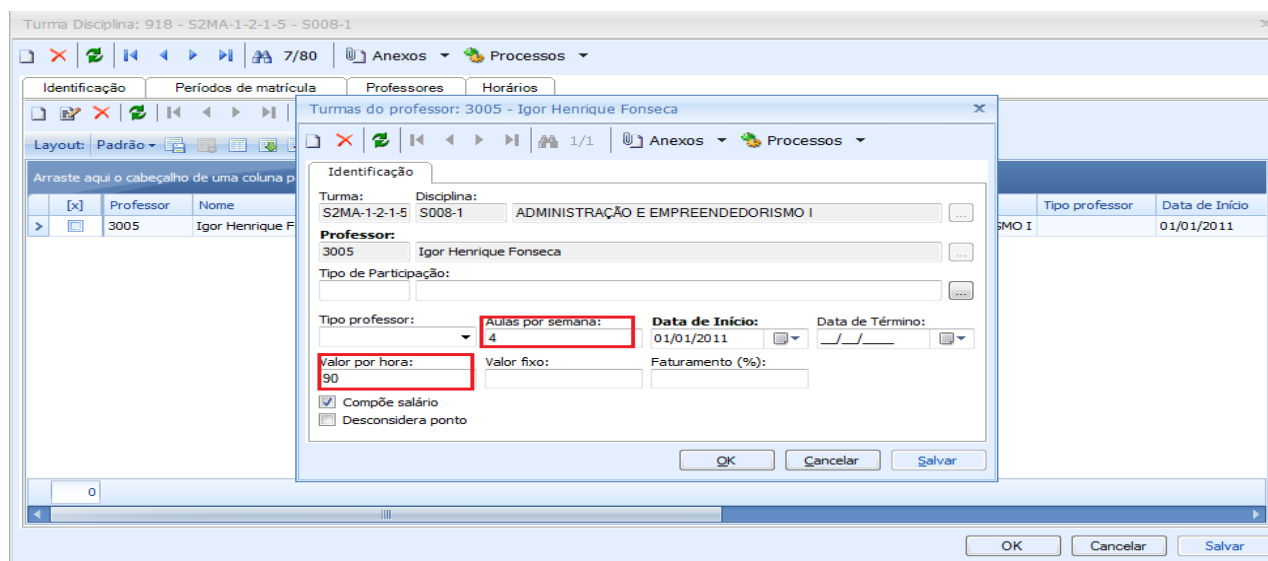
Turma Disciplina: 918 - S2MA-1-2-1-5 - S008-1

7/80 Anexos Processos

Identificação | Períodos de matrícula | Professores | Horários

Layout: Padrão

Arraste aqui o cabeçalho de uma coluna p

| [x] | Professor | Nome | | Tipo professor | Data de Início |
|---|---|---|---|---|---|
| > | 3005 | Igor Henrique F | SMO I | | 01/01/2011 |

0

Turmas do professor: 3005 - Igor Henrique Fonseca

1/1 Anexos Processos

Identificação

Turma: S2MA-1-2-1-5
Disciplina: S008-1 ADMINISTRAÇÃO E EMPREENDEDORISMO I

Professor: 3005 Igor Henrique Fonseca

Tipo de Participação:

Tipo professor:
Aulas por semana: 4
Data de Início: 01/01/2011
Data de Término: __/__/____

Valor por hora: 90
Valor fixo:
Faturamento (%):

Compõe salário
Desconsidera ponto

OK Cancelar Salvar

OK Cancelar Salvar